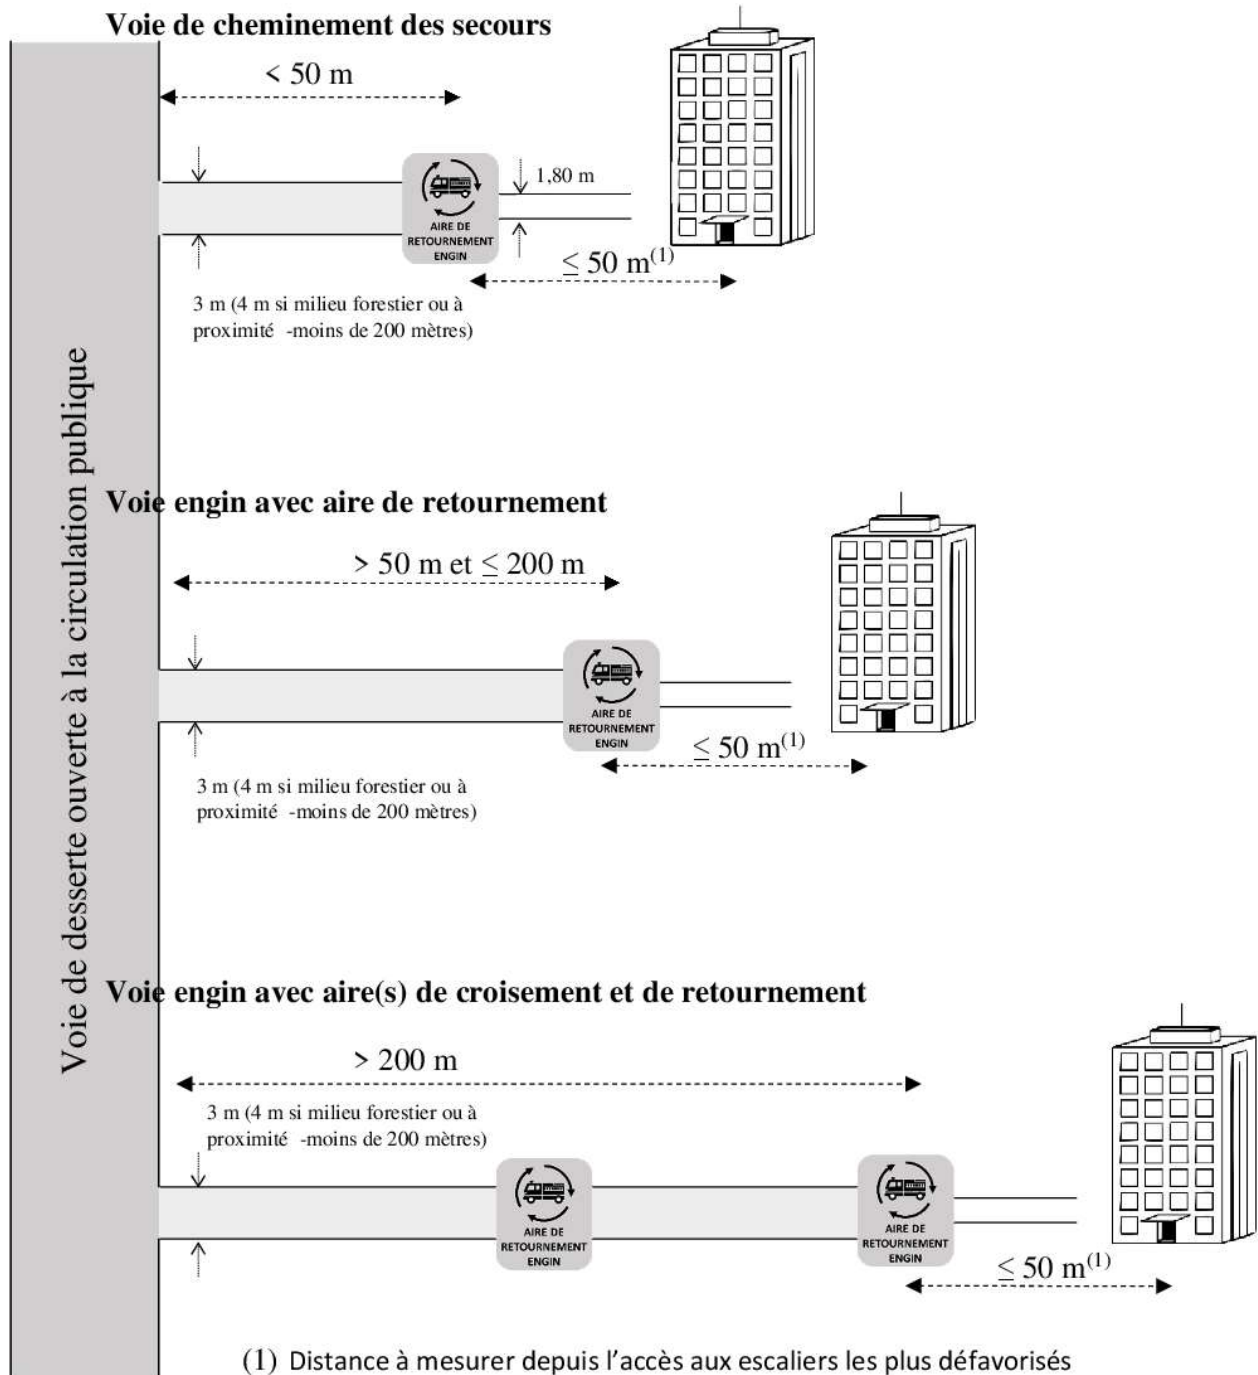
Voie de desserte ouverte à la circulation publique

Voie de cheminement des secours

< 50 m

1,80 m

AIRE DE RETOURNEMENT ENGIN

$\leq$ 50 m$^{(1)}$

3 m (4 m si milieu forestier ou à proximité -moins de 200 mètres)

Voie engin avec aire de retournement

> 50 m et $\leq$ 200 m

AIRE DE RETOURNEMENT ENGIN

$\leq$ 50 m$^{(1)}$

3 m (4 m si milieu forestier ou à proximité -moins de 200 mètres)

Voie engin avec aire(s) de croisement et de retournement

> 200 m

3 m (4 m si milieu forestier ou à proximité -moins de 200 mètres)

AIRE DE RETOURNEMENT ENGIN

AIRE DE RETOURNEMENT ENGIN

$\leq$ 50 m$^{(1)}$

(1) Distance à mesurer depuis l'accès aux escaliers les plus défavorisés